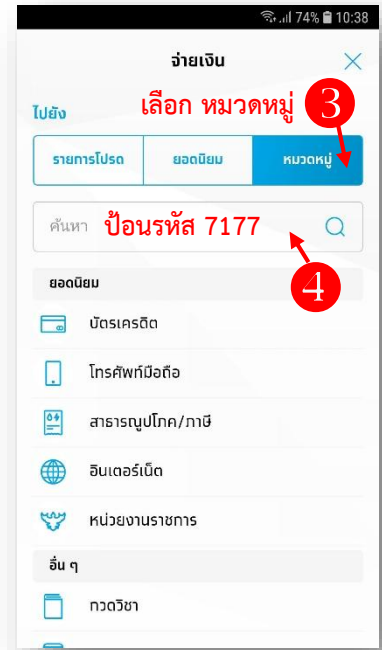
74% 10:38

จ่ายเงิน

ไปยัง

เลือก หมวดหมู่

3

รายการโปรด | ยอดนิยม | หมวดหมู่

ค้นหา ป้อนรหัส 7177

4

ยอดนิยม

บัตรเครดิต

โทรศัพท์มือถือ

สาธารณูปโภค/ภาษี

อินเตอร์เน็ต

หน่วยงานราชการ

อื่น ๆ

กวดวิชา